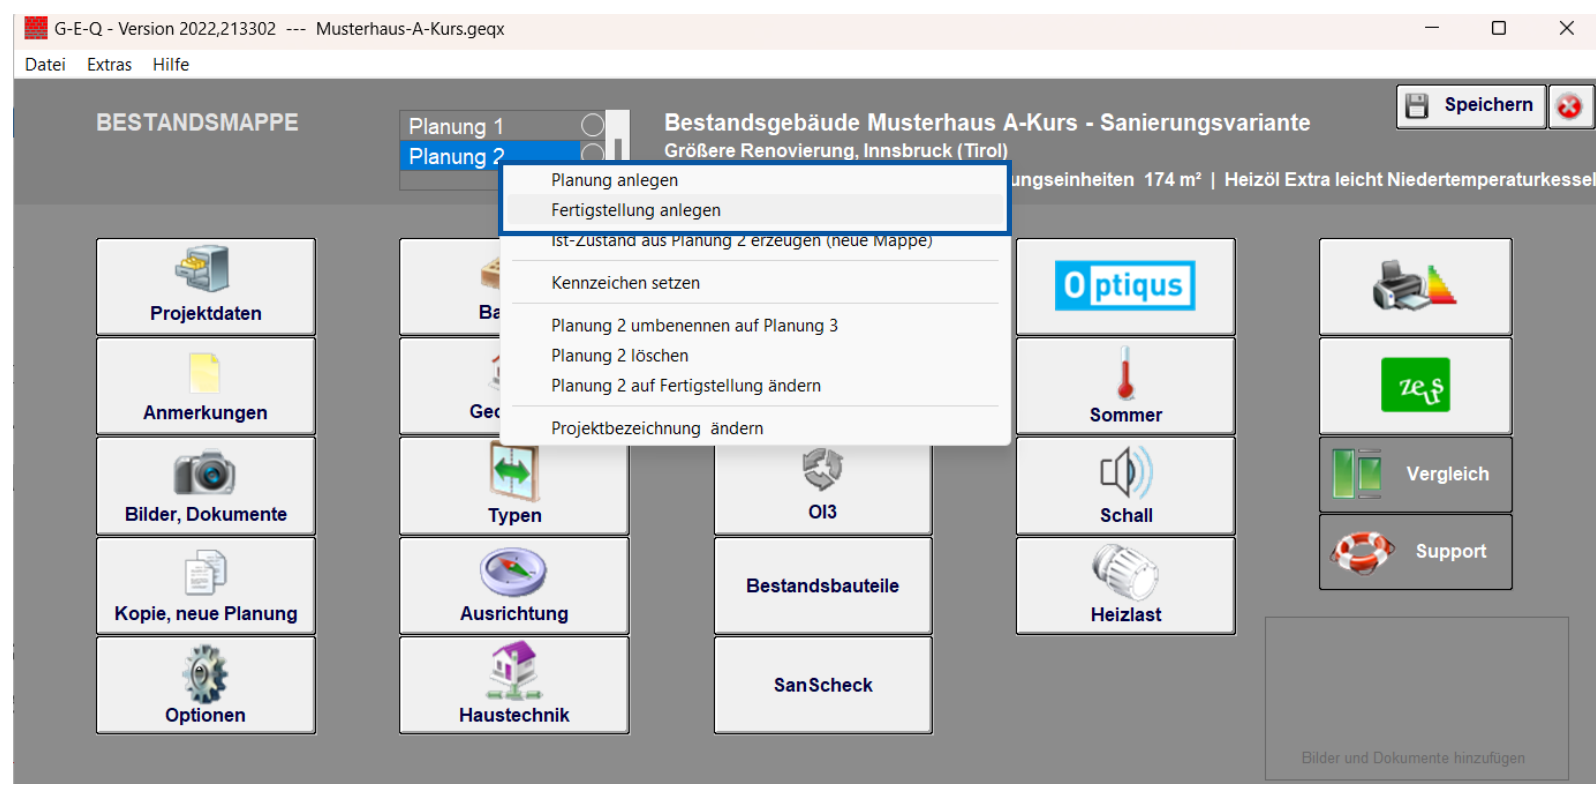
G-E-Q - Version 2022,213302 --- Musterhaus-A-Kurs.geqx

Datei Extras Hilfe

BESTANDSMAPPE

Planung 1
Planung 2

Bestandsgebäude Musterhaus A-Kurs - Sanierungsvariante
Größere Renovierung, Innsbruck (Tirol)
ungseinheiten 174 m² | Heizöl Extra leicht Niedertemperaturkessel

Speichern

Planung anlegen
Fertigstellung anlegen
Ist-Zustand aus Planung 2 erzeugen (neue Mappe)
Kennzeichen setzen
Planung 2 umbenennen auf Planung 3
Planung 2 löschen
Planung 2 auf Fertigstellung ändern
Projektbezeichnung ändern

Projektdaten
Anmerkungen
Bilder, Dokumente
Kopie, neue Planung
Optionen

Ba
Geo
Typen
Ausrichtung
Haustechnik

OI3
Bestandsbauteile
SanScheck

Optiqus
Sommer
Schall
Heizlast

zeq
Vergleich
Support

Bilder und Dokumente hinzufügen